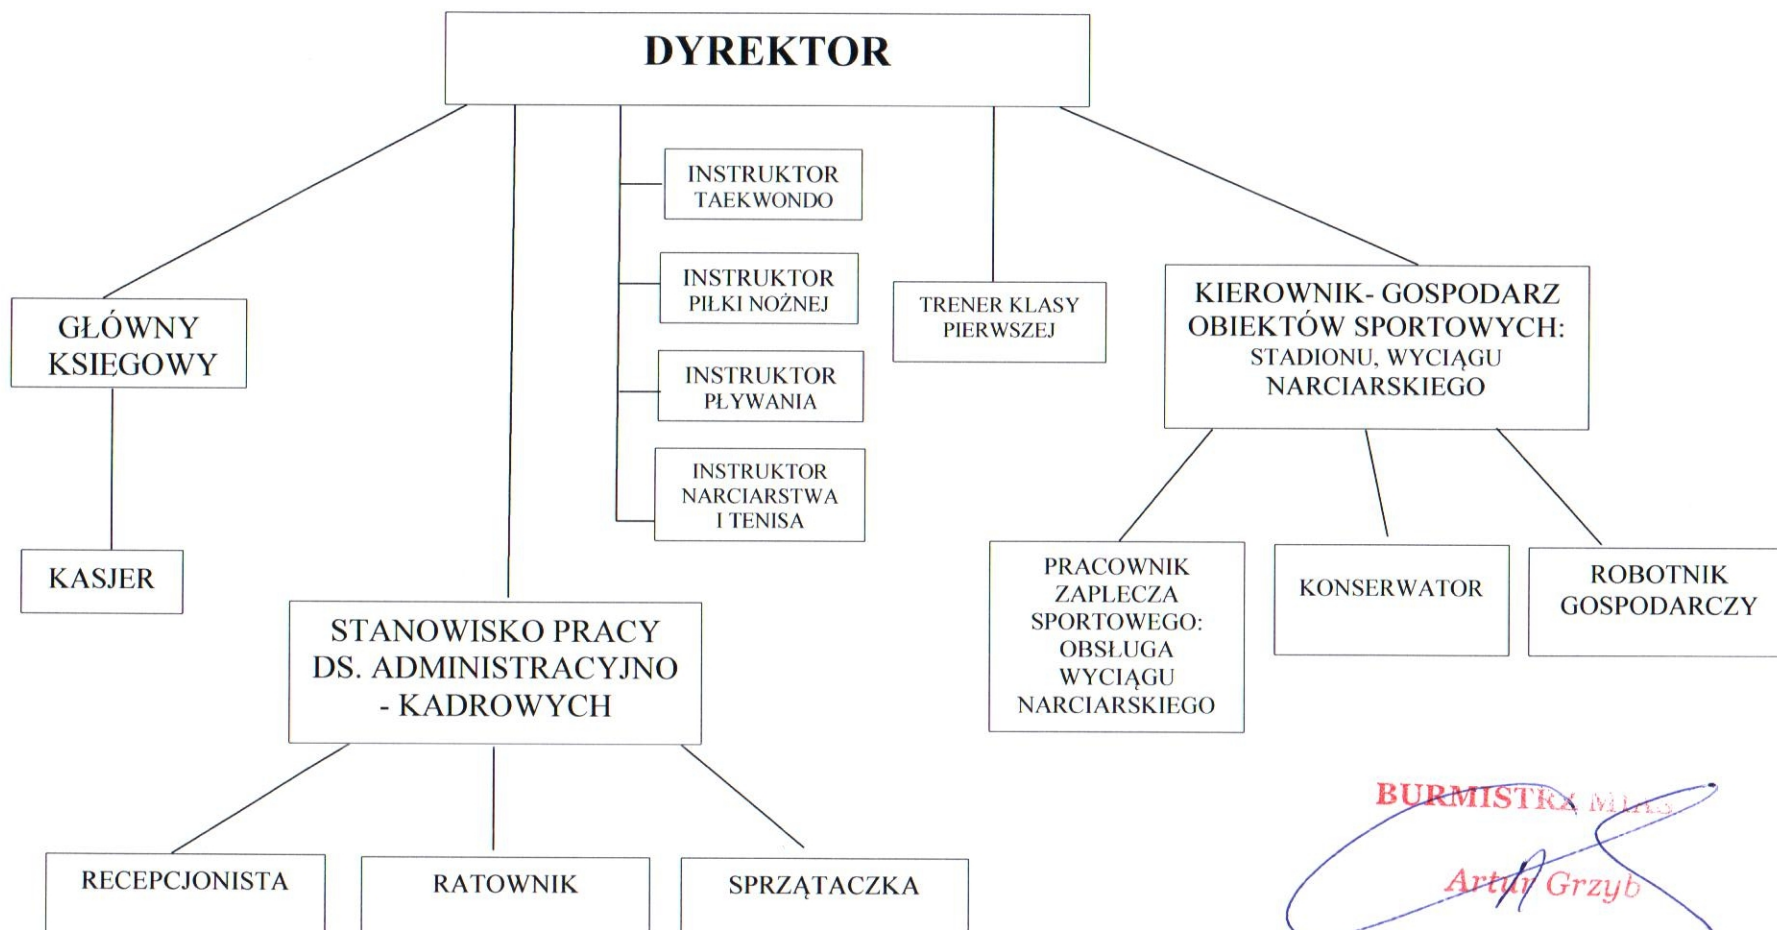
DYREKTOR

GŁÓWNY KSIEGOWY

KASJER

INSTRUKTOR TAEKWONDO

INSTRUKTOR PIŁKI NOŻNEJ

INSTRUKTOR PŁYWANIA

INSTRUKTOR NARCIARSTWA I TENISA

TRENER KLASY PIERWSZEJ

KIEROWNIK- GOSPODARZ OBIEKTÓW SPORTOWYCH: STADIONU, WYCIĄGU NARCIARSKIEGO

PRACOWNIK ZAPLECZA SPORTOWEGO: OBSŁUGA WYCIĄGU NARCIARSKIEGO

KONSERWATOR

ROBOTNIK GOSPODARCZY

STANOWISKO PRACY DS. ADMINISTRACYJNO - KADROWYCH

RECEPCJONISTA

RATOWNIK

SPRZĄTACZKA

BURMISTRZ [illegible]

Artur Grzyb